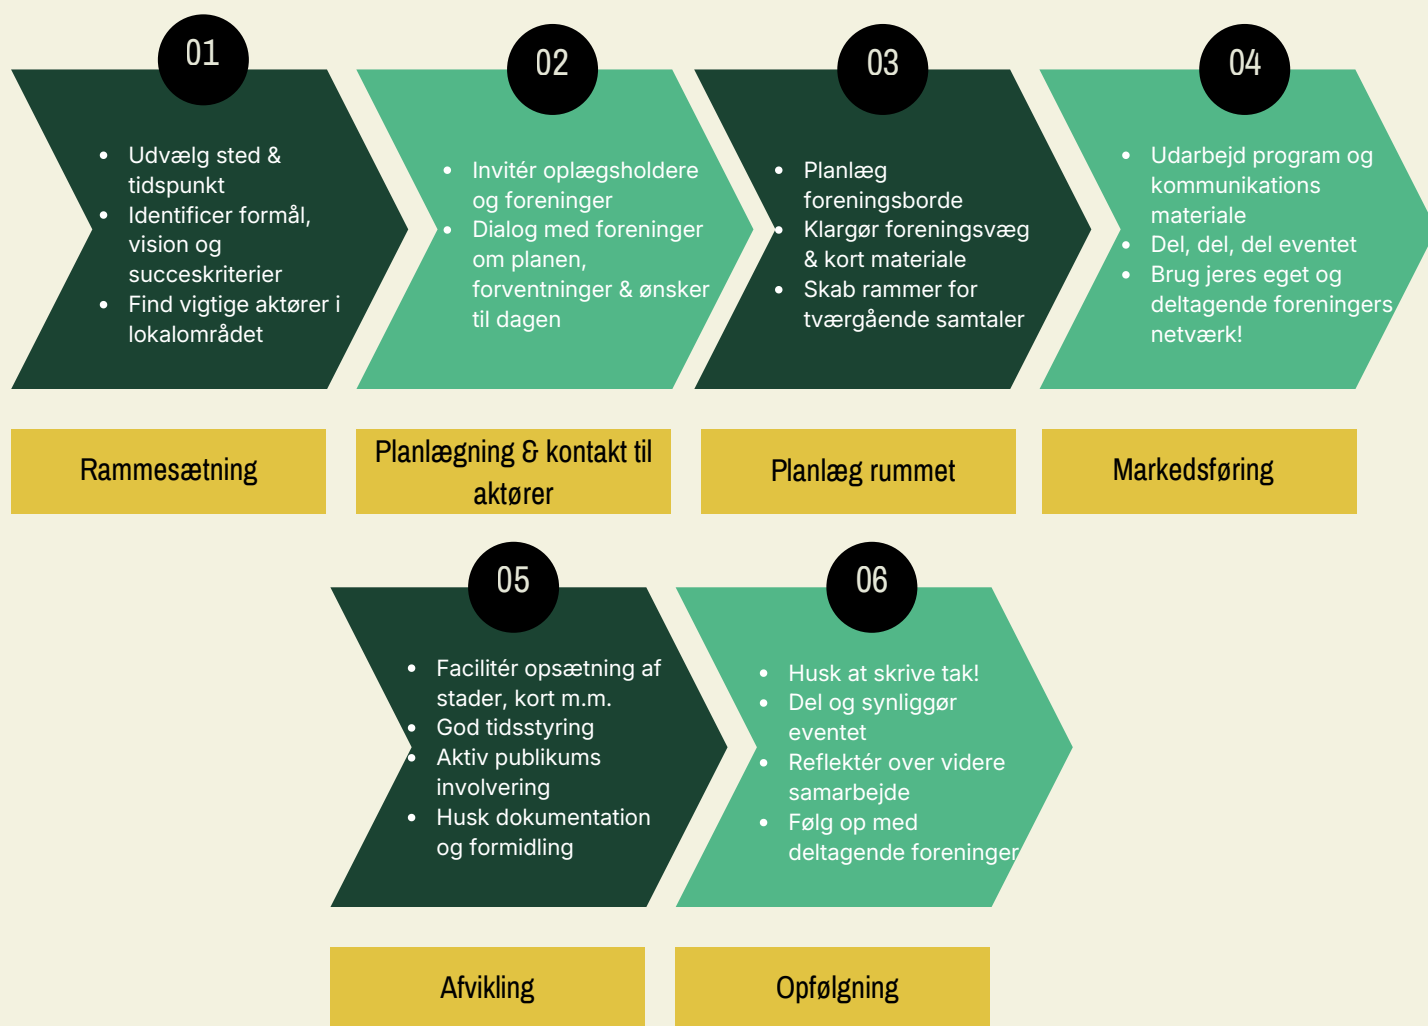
01

- Udvælg sted & tidspunkt
- Identificer formål, vision og succeskriterier
- Find vigtige aktører i lokalområdet

Rammesætning

02

- Invitér oplægsholdere og foreninger
- Dialog med foreninger om planen, forventninger & ønsker til dagen

Planlægning & kontakt til aktører

03

- Planlæg foreningsborde
- Klargør foreningsvæg & kort materiale
- Skab rammer for tværgående samtaler

Planlæg rummet

04

- Udarbejd program og kommunikations materiale
- Del, del, del eventet
- Brug jeres eget og deltagende foreningers netværk!

Markedsføring

05

- Facilitér opsætning af stader, kort m.m.
- God tidsstyring
- Aktiv publikums involvering
- Husk dokumentation og formidling

Afvikling

06

- Husk at skrive tak!
- Del og synliggør eventet
- Reflektér over videre samarbejde
- Følg op med deltagende foreninger

Opfølgning